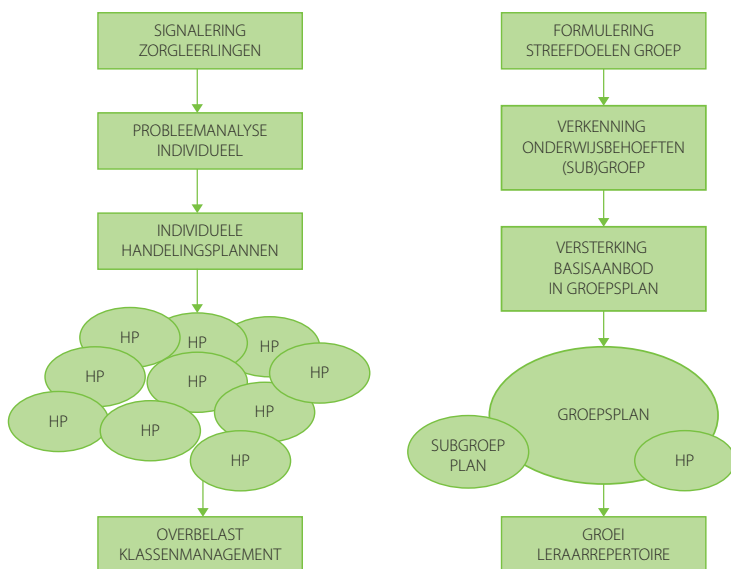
SIGNALERING ZORGLEERLINGEN

PROBLEEMANALYSE INDIVIDUEEL

INDIVIDUELE HANDELINGSPLANNEN

HP

HP

HP

HP

HP

HP

HP

HP

HP

HP

OVERBELAST KLASSENMANAGEMENT

FORMULERING STREEFDOELEN GROEP

VERKENNING ONDERWIJSBEHOEFTEN (SUB)GROEP

VERSTERKING BASISAANBOD IN GROEPSPLAN

GROEPSPLAN

SUBGROEP PLAN

HP

GROEI LERAARREPERTOIRE